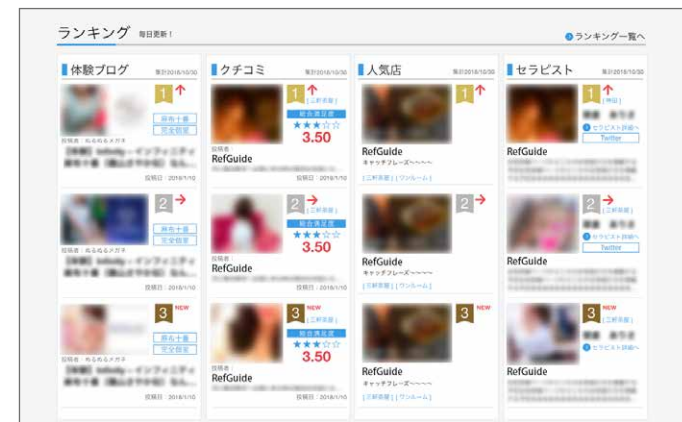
ランキング 毎日更新！

ランキング一覧へ

体験ブログ 集計2018/10/30

1

麻布十番

完全個室

投稿者：ぬるぬるメガネ

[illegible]

投稿日：2018/1/10

2

麻布十番

完全個室

投稿者：ぬるぬるメガネ

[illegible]

投稿日：2018/1/10

3 NEW

麻布十番

完全個室

投稿者：ぬるぬるメガネ

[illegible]

投稿日：2018/1/10

クチコミ 集計2018/10/30

1

[三軒茶屋]

総合満足度

★★★☆☆

3.50

投稿者：

RefGuide

投稿日：2018/1/10

2

[三軒茶屋]

総合満足度

★★★☆☆

3.50

投稿者：

RefGuide

投稿日：2018/1/10

3 NEW

[三軒茶屋]

総合満足度

★★★☆☆

3.50

投稿者：

RefGuide

投稿日：2018/1/10

人気店 集計2018/10/30

1

RefGuide

キャッチフレーズ〜〜〜〜

[三軒茶屋] [ワンルーム]

2

RefGuide

キャッチフレーズ〜〜〜〜

[三軒茶屋] [ワンルーム]

3 NEW

RefGuide

キャッチフレーズ〜〜〜〜

[三軒茶屋] [ワンルーム]

セラピスト 集計2018/10/30

1

[神田]

セラピスト詳細へ

Twitter

RefGuide

2

[三軒茶屋]

セラピスト詳細へ

Twitter

RefGuide

3 NEW

[三軒茶屋]

セラピスト詳細へ

RefGuide